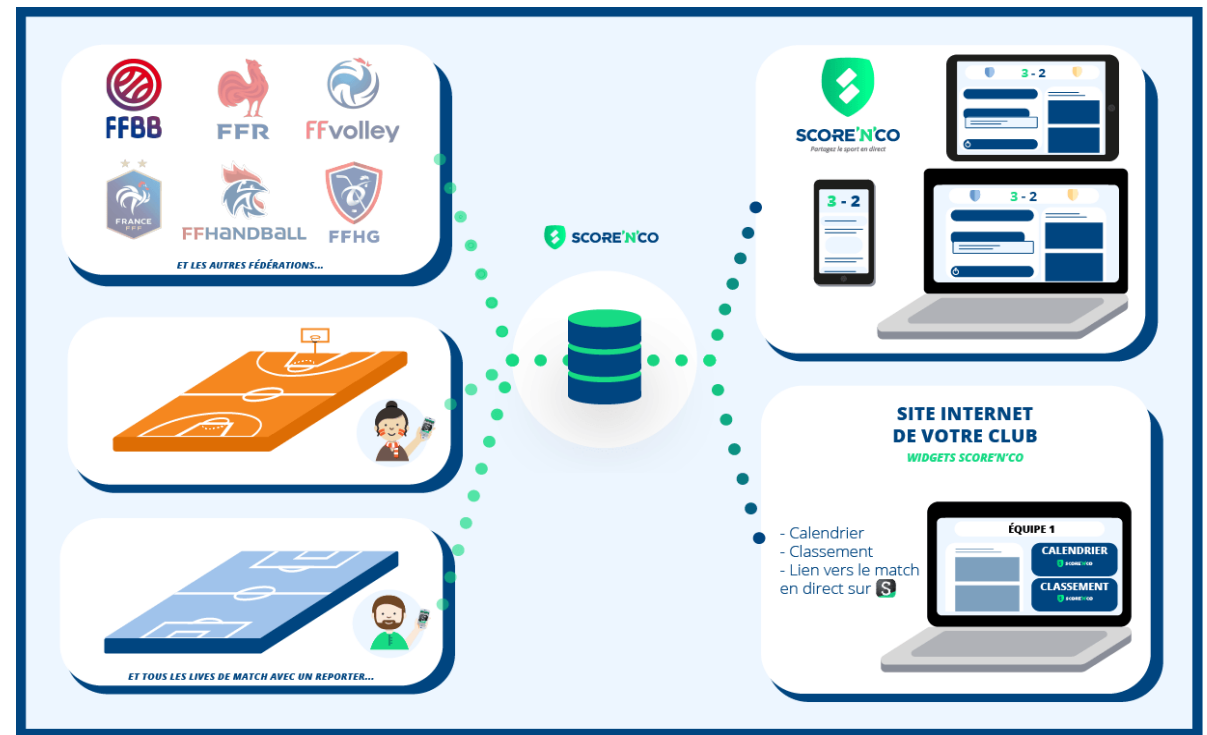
FFBB
FFR
FFvolley
FRANCE FFF
FFHANDBALL
FFHG
ET LES AUTRES FÉDÉRATIONS...

ET TOUS LES LIVES DE MATCH AVEC UN REPORTER...

SCORE'N'CO

SCORE'N'CO
Partagez le sport en direct

3 - 2
3 - 2
3 - 2

SITE INTERNET
DE VOTRE CLUB
WIDGETS SCORE'N'CO

- Calendrier
- Classement
- Lien vers le match en direct sur

ÉQUIPE 1
CALENDRIER
SCORE'N'CO
CLASSEMENT
SCORE'N'CO